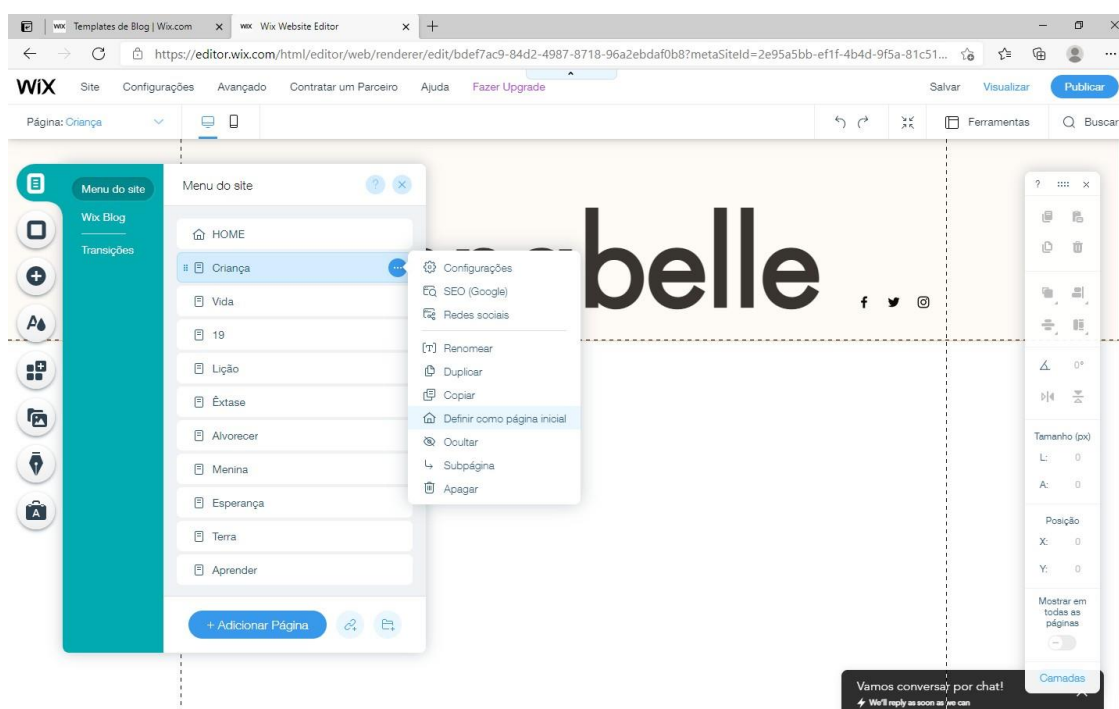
Templates de Blog | Wix.com
Wix Website Editor
https://editor.wix.com/html/editor/web/renderer/edit/bdef7ac9-84d2-4987-8718-96a2ebdaf0b8?metaSiteId=2e95a5bb-ef1f-4b4d-9f5a-81c51...

WiX Site Configurações Avançado Contratar um Parceiro Ajuda Fazer Upgrade
Salvar Visualizar Publicar

Página: Criança
Ferramentas Buscar

Menu do site
Wix Blog
Transições

Menu do site
HOME
Criança
Vida
19
Lição
Êxtase
Alvorecer
Menina
Esperança
Terra
Aprender
+ Adicionar Página

Configurações
SEO (Google)
Redes sociais
Renomear
Duplicar
Copiar
Definir como página inicial
Ocultar
Subpágina
Apagar

belle

Tamanho (px)
L: 0
A: 0
Posição
X: 0
Y: 0
Mostrar em todas as páginas
Camadas

Vamos conversar por chat!
We'll reply as soon as we can